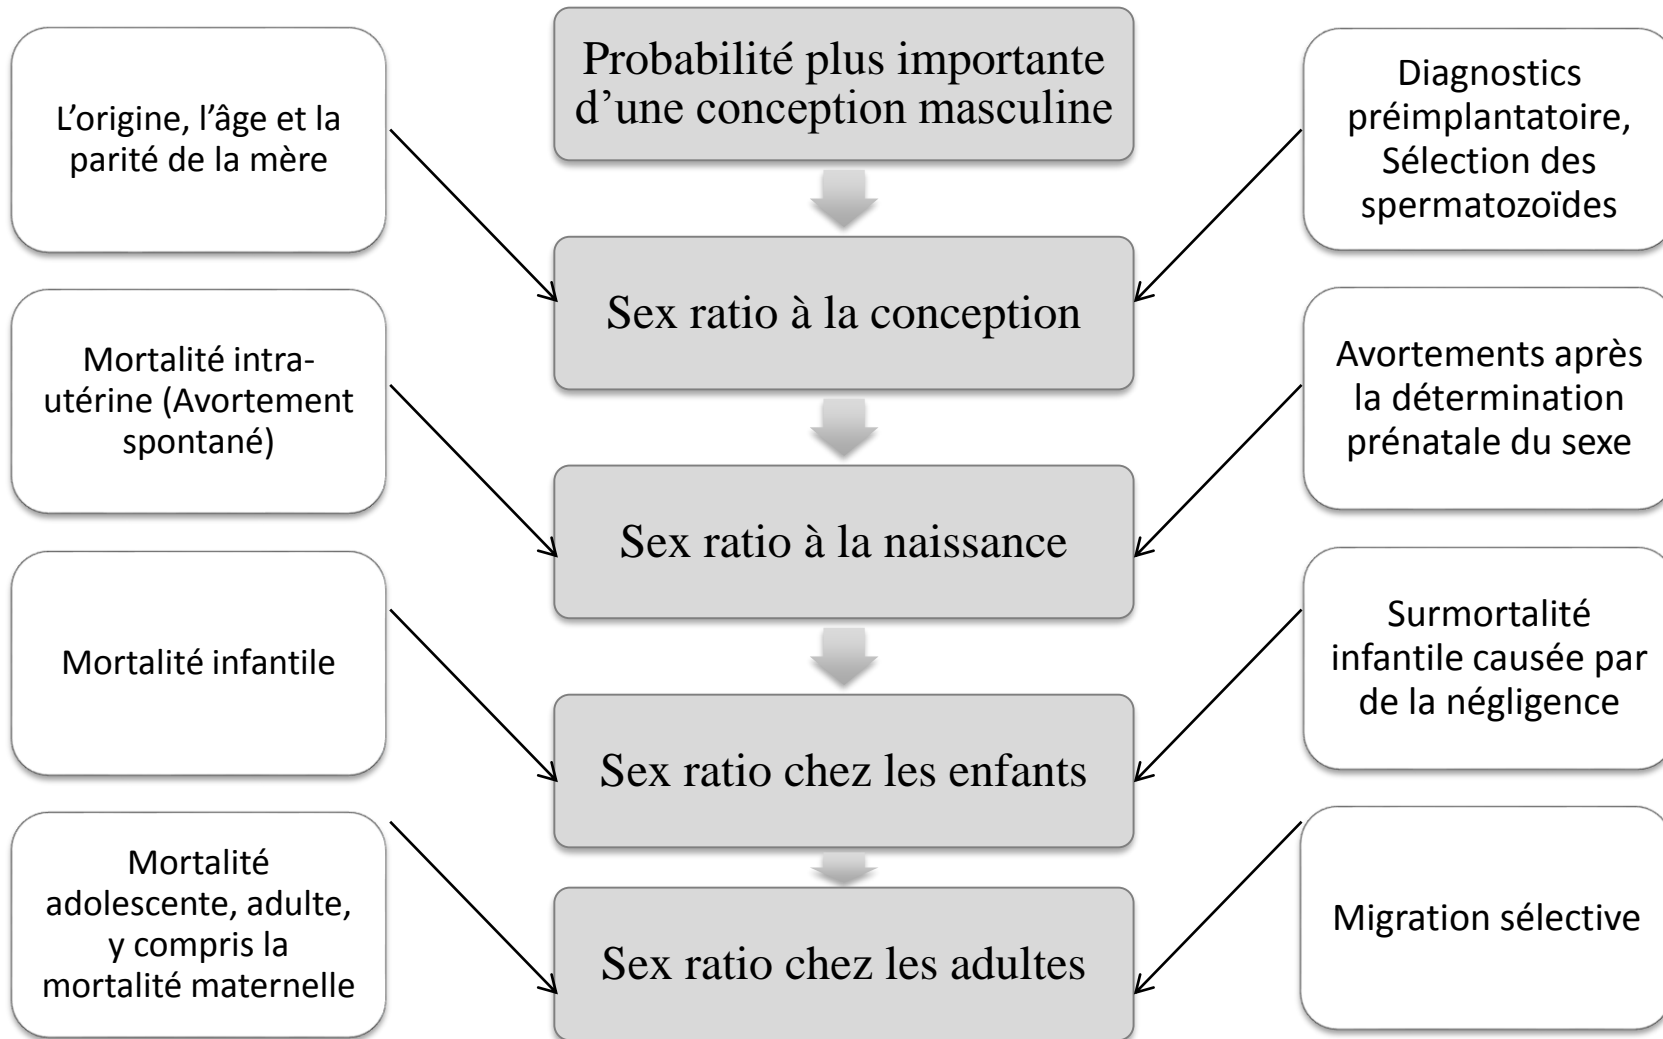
Probabilité plus importante d'une conception masculine

L'origine, l'âge et la parité de la mère

Diagnostics préimplantatoire, Sélection des spermatozoïdes

Sex ratio à la conception

Mortalité intra-utérine (Avortement spontané)

Avortements après la détermination prénatale du sexe

Sex ratio à la naissance

Mortalité infantile

Surmortalité infantile causée par de la négligence

Sex ratio chez les enfants

Mortalité adolescente, adulte, y compris la mortalité maternelle

Migration sélective

Sex ratio chez les adultes